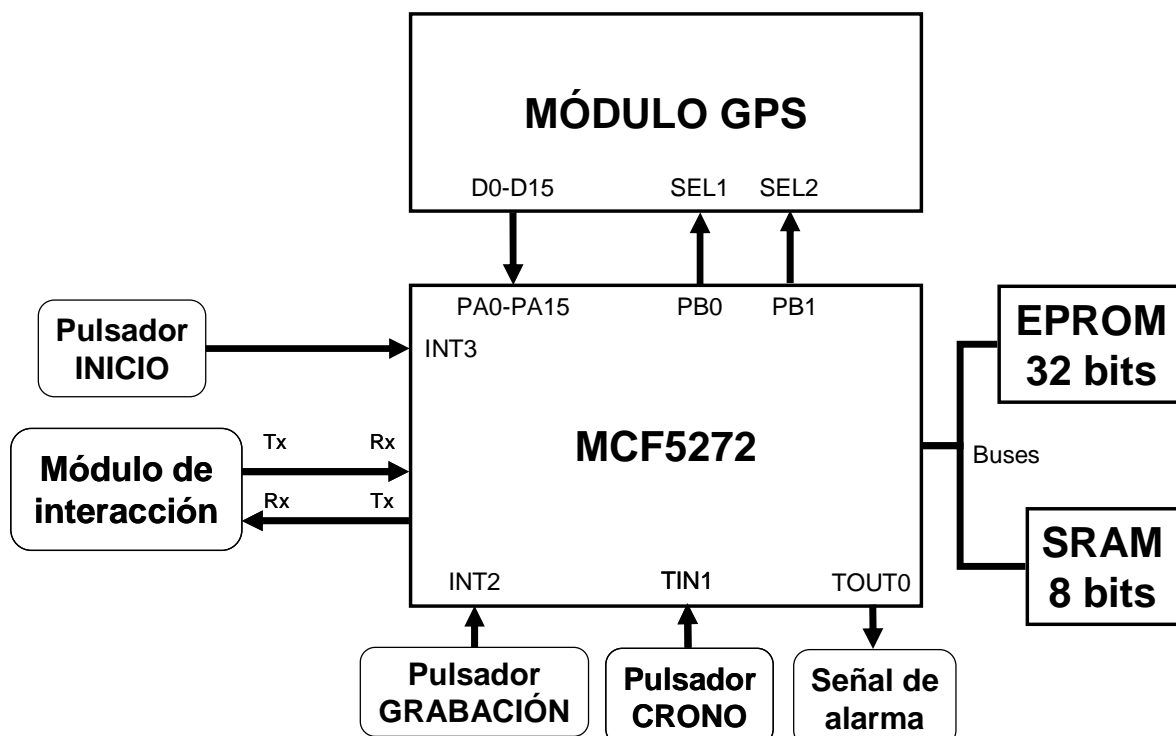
MÓDULO GPS

D0-D15

SEL1

SEL2

PA0-PA15

PB0

PB1

Pulsador INICIO

INT3

EPROM 32 bits

Módulo de interacción

Tx

Rx

Rx

Tx

MCF5272

Buses

SRAM 8 bits

INT2

TIN1

TOUT0

Pulsador GRABACIÓN

Pulsador CRONO

Señal de alarma